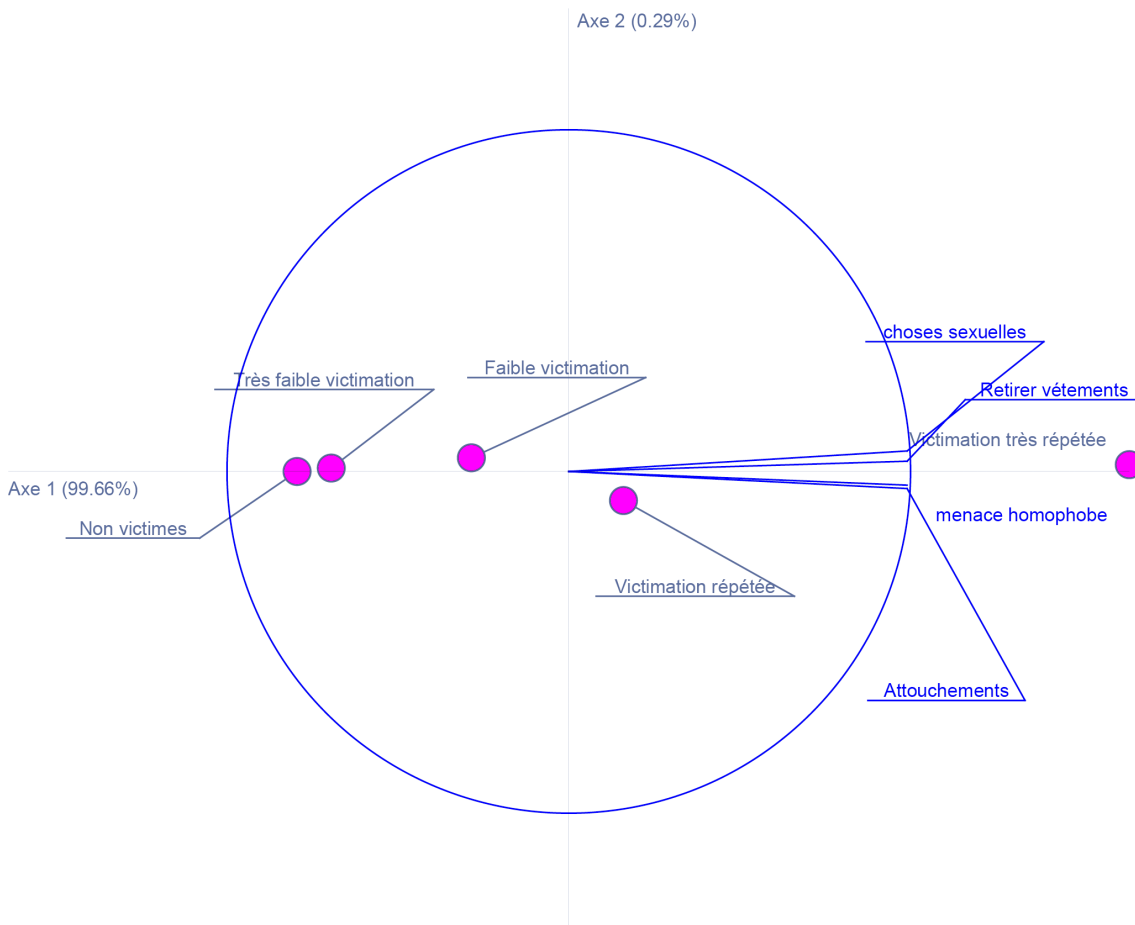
Axe 2 (0.29%)

choses sexuelles

Très faible victimation

Faible victimation

Retirer vétements

Victimation très répétée

Axe 1 (99.66%)

menace homophobe

Non victimes

Victimation répétée

Attouchements